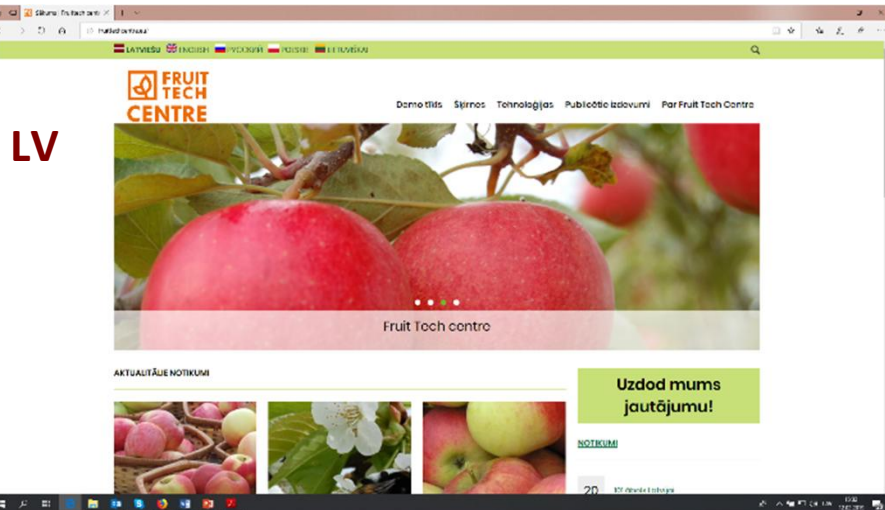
Sākums | Fruit Tech centr

fruittechcentre.lv

LATVIEŠU ENGLISH РУССКИЙ POLSKI LIETUVIŠKAI

LV

FRUIT TECH CENTRE

Demo tīls Šķirnes Tehnoloģijas Publicētie izdevumi Par Fruit Tech Centre

Fruit Tech centre

AKTUALITĀTES NOTIKUMI

Uzdod mums jautājumu!

NOTIKUMI

20 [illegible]